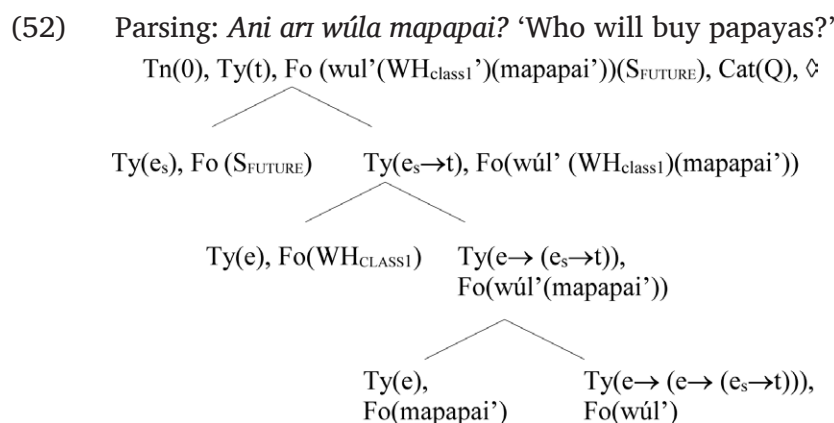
(52) Parsing: *Ani arı wúla mapapai?* 'Who will buy papayas?'

Tn(0), Ty(t), Fo (wul'($WH_{class1}$')(mapapai'))($S_{FUTURE}$), Cat(Q), ◊

Ty($e_s$), Fo ($S_{FUTURE}$)

Ty($e_s \rightarrow t$), Fo(wúl' ($WH_{class1}$)(mapapai'))

Ty(e), Fo($WH_{CLASS1}$)

Ty($e \rightarrow (e_s \rightarrow t)$), Fo(wúl'(mapapai'))

Ty(e), Fo(mapapai')

Ty($e \rightarrow (e \rightarrow (e_s \rightarrow t))$), Fo(wúl')